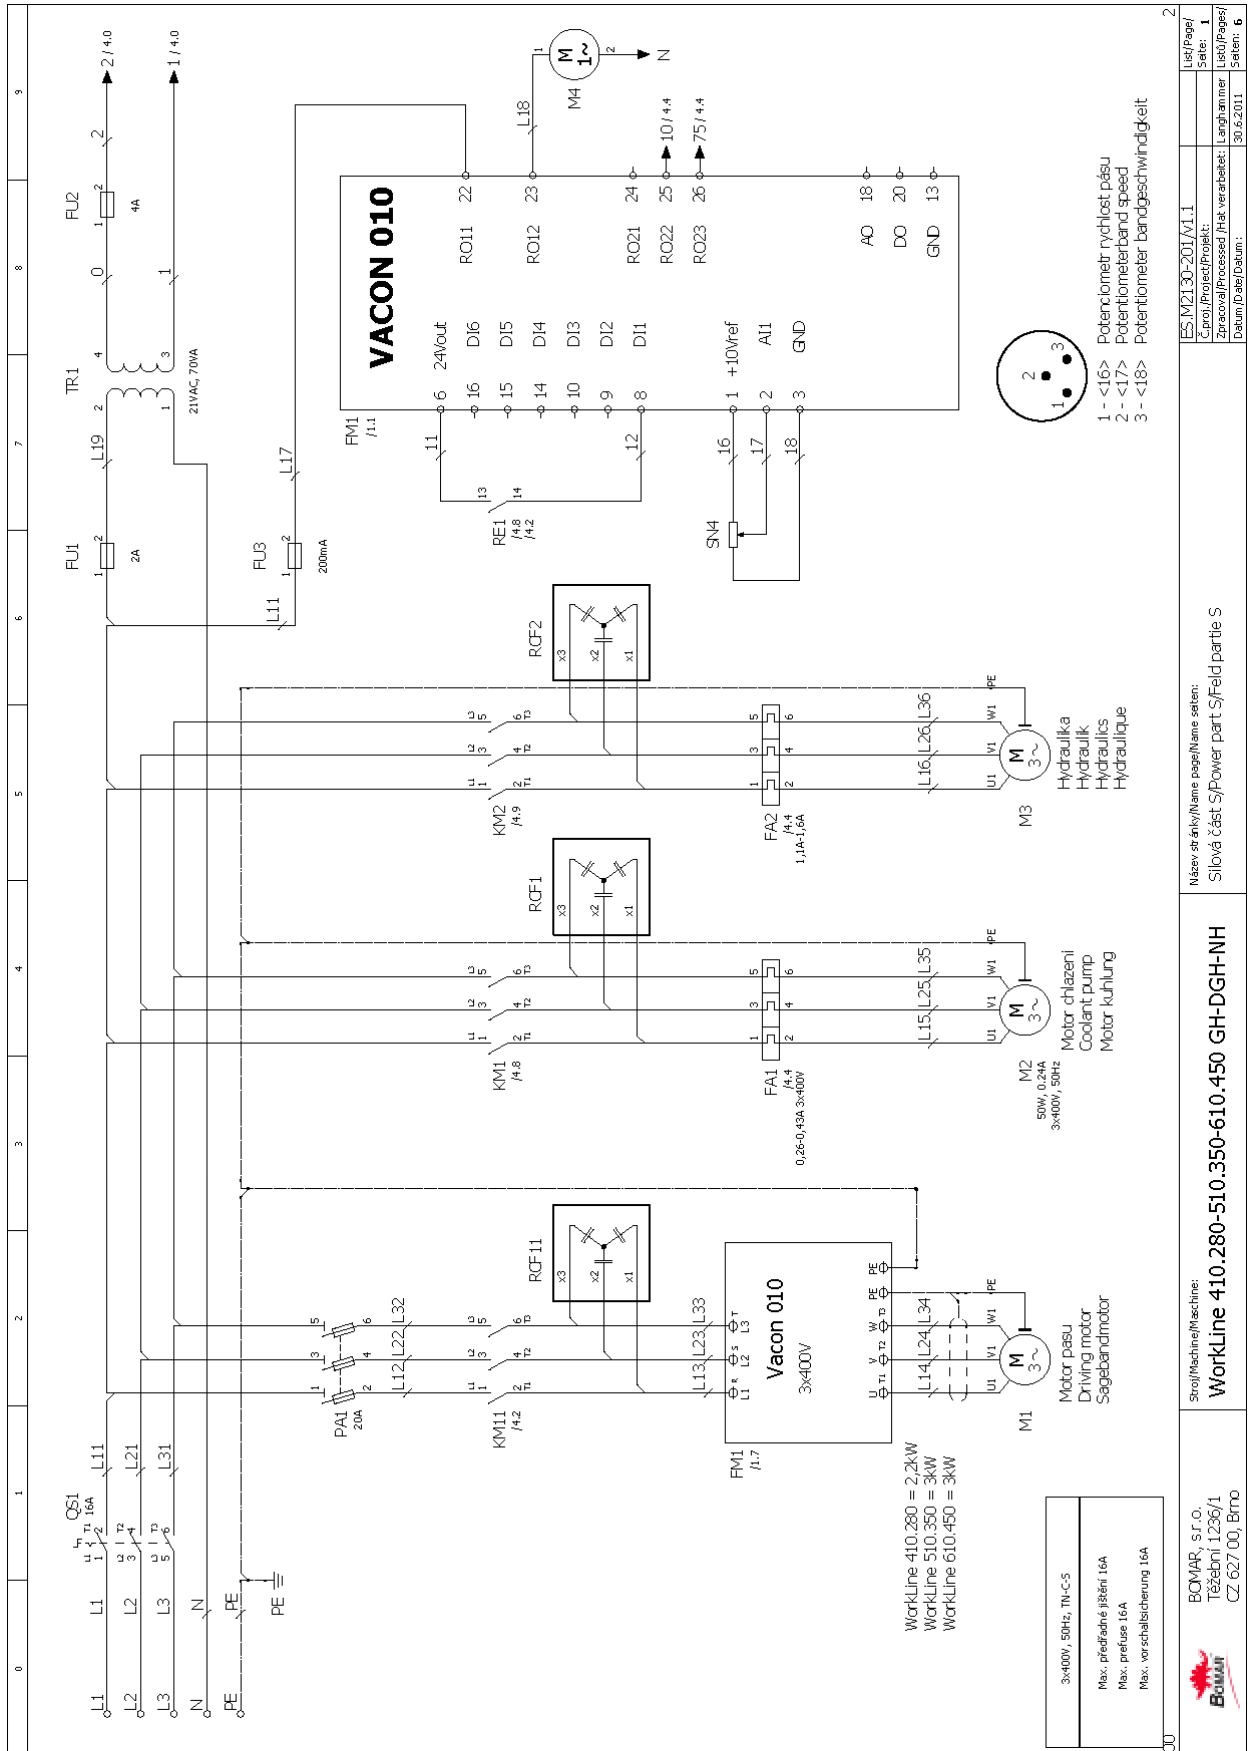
L1
L2
L3
N
PE

L1
L2
L3
N
PE
PE

QS1
16A
L11
L21
L31

PA1
20A
L12
L22
L32

KM11
/4.2

RCF11
x3
x2
x1

FM1
/1.7
Vacon 010
3x400V
L13
L23
L33
L14
L24
L34
U1
V1
W1
PE
M
3~
M1
Motor pasu
Driving motor
Sagebandmotor

KM1
/4.8
RCF1
x3
x2
x1
FA1
/4.4
0,26-0,43A 3x400V
L15
L25
L35
U1
V1
W1
PE
M
3~
M2
50W, 0.24A
3x400V, 50Hz
Motor chlazeni
Coolant pump
Motor kuhlung

KM2
/4.9
RCF2
x3
x2
x1
FA2
/4.4
1,1A-1,6A
L16
L26
L36
U1
V1
W1
PE
M
3~
M3
Hydraulika
Hydraulik
Hydraulics
Hydraulique

FU1
2A
L11
FU3
200mA
L17
L19
TR1
21VAC, 70VA
FU2
4A
0
1
2
2 / 4.0
1 / 4.0

FM1
/1.1
VACON 010
24Vout
DI6
DI5
DI4
DI3
DI2
DI1
+10Vref
AI1
GND
RO11
RO12
RO21
RO22
RO23
AO
DO
GND
6
16
15
14
10
9
8
1
2
3
22
23
24
25
26
18
20
13
11
12
13
14
RE1
/4.8
/4.2
16
17
18
SN4
L18
M4
M
1~
N
10 / 4.4
75 / 4.4

1 - <16> Potenciometr rychlost pásu
2 - <17> Potentiometerband speed
3 - <18> Potentiometer bandgeschwindigkeit

WorkLine 410.280 = 2,2kW
WorkLine 510.350 = 3kW
WorkLine 610.450 = 3kW

3x400V, 50Hz, TN-C-S
Max. předřadné jištění 16A
Max. prefuse 16A
Max. vorschaltsicherung 16A

BOMAR
BOMAR, s.r.o.
Těžební 1236/1
CZ 627 00, Brno

Stroj/Machine/Maschine:
WorkLine 410.280-510.350-610.450 GH-DGH-NH
Název stránky/Name page/Name seiten:
Silová část S/Power part S/Feld partie S
ES.M2130-201/V1.1
Č.proj./Project/Projekt:
Zpracoval/Processed /Hat verarbeitet: Langhammer
Datum/Date/Datum: 30.6.2011
List/Page/Seite: 1
Listů/Pages/Seiten: 6
2